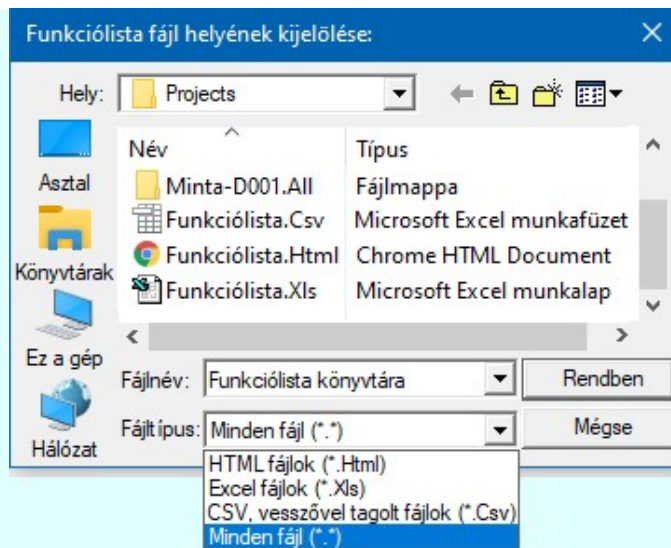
Funkciólista fájl helyének kijelölése:

Hely: Projects

Név | Típus
Minta-D001.All | Fájlmappa
Funkciólista.Csv | Microsoft Excel munkafüzet
Funkciólista.Html | Chrome HTML Document
Funkciólista.Xls | Microsoft Excel munkalap

Asztal
Könyvtárak
Ez a gép
Hálózat

Fájlnév: Funkciólista könyvtára
Rendben
Fájltípus: Minden fájl (*.*)
Mégse

HTML fájlok (*.Html)
Excel fájlok (*.Xls)
CSV, vesszővel tagolt fájlok (*.Csv)
Minden fájl (*.*)